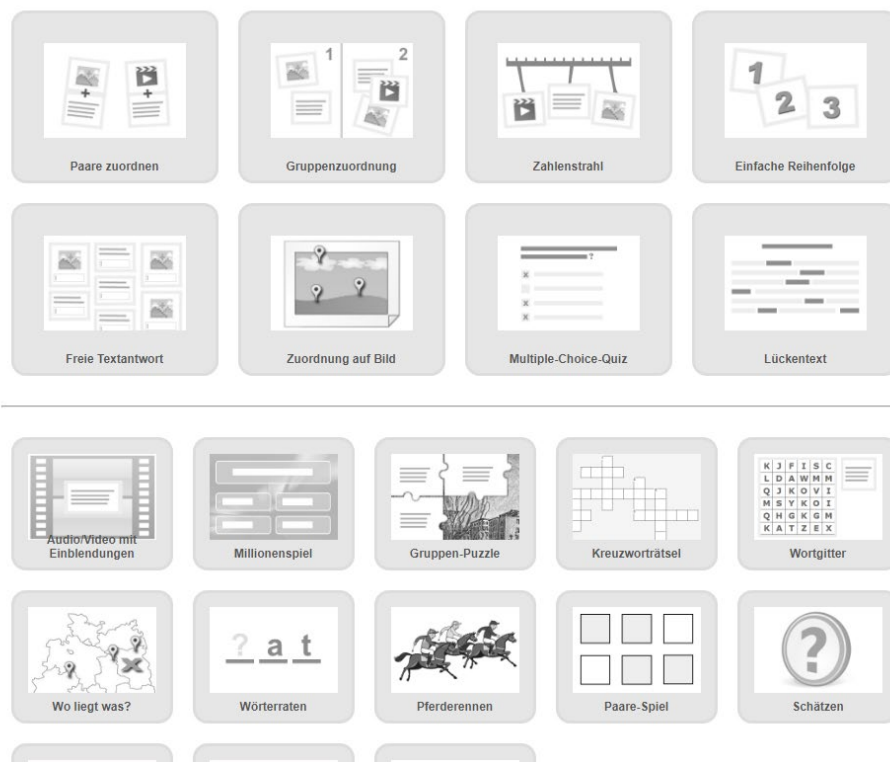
1 2

1 2 3

Paare zuordnen

Gruppenzuordnung

Zahlenstrahl

Einfache Reihenfolge

Freie Textantwort

Zuordnung auf Bild

Multiple-Choice-Quiz

Lückentext

Audio/Video mit Einblendungen

Millionenspiel

Gruppen-Puzzle

Kreuzworträtsel

| K | J | F | I | S | C |
|---|---|---|---|---|---|
| L | D | A | W | M | M |
| Q | J | K | O | V | I |
| M | S | Y | K | O | I |
| Q | H | G | K | G | M |
| K | A | T | Z | E | X |

Wortgitter

Wo liegt was?

? a t

Wörterraten

Pferderennen

Paare-Spiel

?

Schätzen